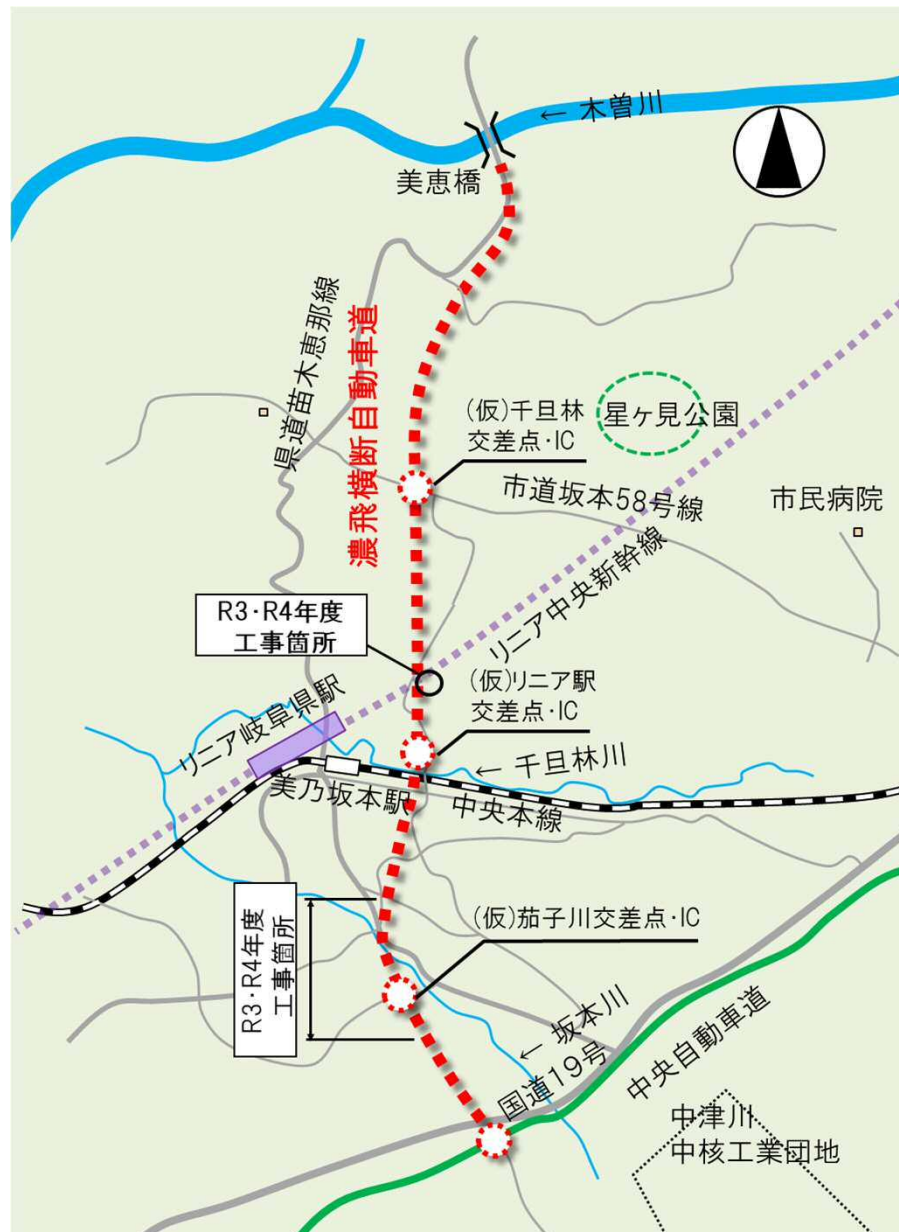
← 木曽川

美恵橋

県道苗木恵那線

濃飛横断自動車道

(仮)千旦林
交差点・IC

星ヶ見公園

市道坂本58号線

市民病院

R3・R4年度
工事箇所

リニア中央新幹線

リニア岐阜県駅

(仮)リニア駅
交差点・IC

← 千旦林川

美乃坂本駅

中央本線

R3・R4年度
工事箇所

(仮)茄子川交差点・IC

← 坂本川

国道19号

中央自動車道

中津川
中核工業団地